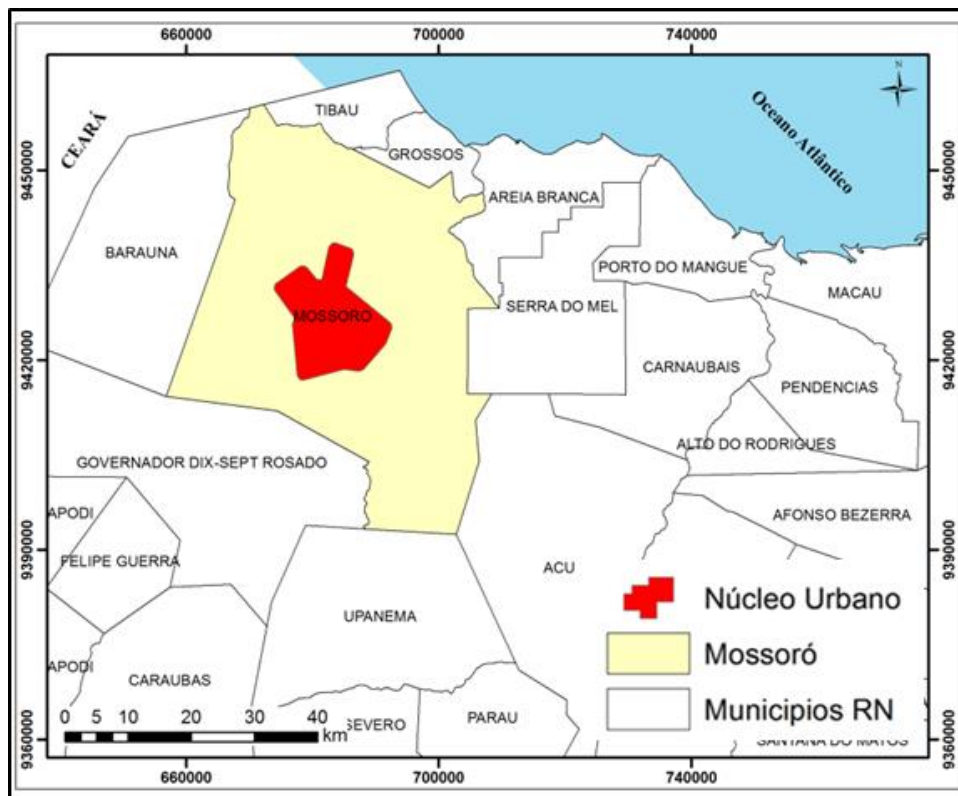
660000
700000
740000

N

CEARÁ
Oceano Atlântico
TIBAU
GROSSOS
AREIA BRANCA
BARAUNA
PORTO DO MANGUE
MACAU
MOSSORO
SERRA DO MEL
CARNAUBAIS
PENDENCIAS
ALTO DO RODRIGUES
GOVERNADOR DIX-SEPT ROSADO
APODI
AFONSO BEZERRA
FELIPE GUERRA
ACU
UPANEMA
APODI
CARAUBAS
SEVERO
PARAU
SANTANA DO MATOS

9450000
9420000
9390000
9360000

Núcleo Urbano
Mossoró
Municipios RN

0 5 10 20 30 40 km

660000
700000
740000